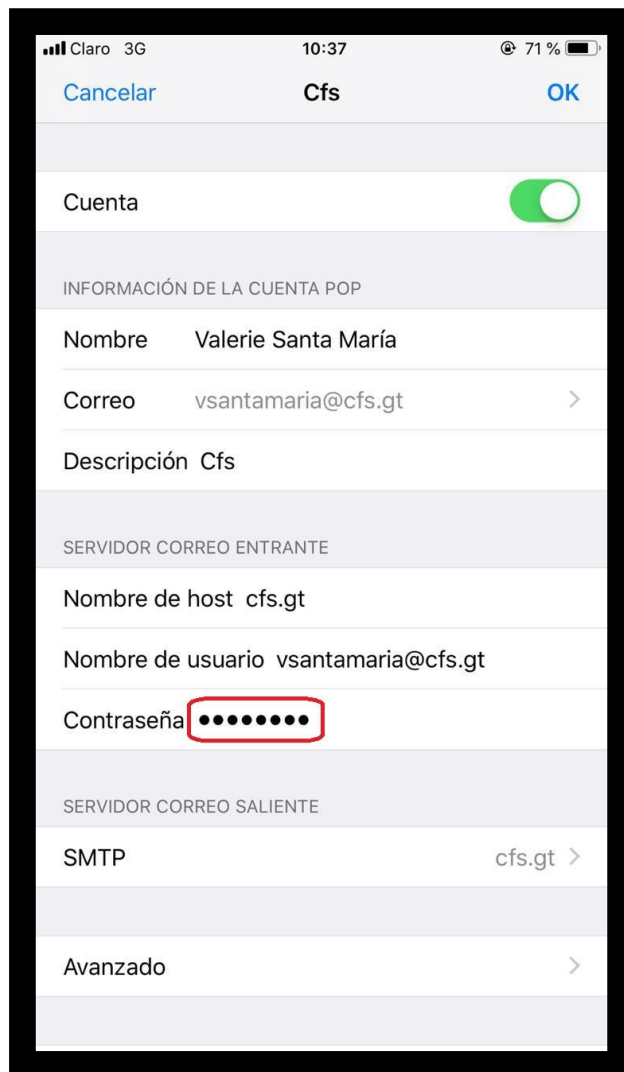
Claro 3G 10:37 71 %

Cancelar Cfs OK

Cuenta

INFORMACIÓN DE LA CUENTA POP

Nombre Valerie Santa María

Correo vsantamaria@cfs.gt

Descripción Cfs

SERVIDOR CORREO ENTRANTE

Nombre de host cfs.gt

Nombre de usuario vsantamaria@cfs.gt

Contraseña ••••••••

SERVIDOR CORREO SALIENTE

SMTP cfs.gt

Avanzado